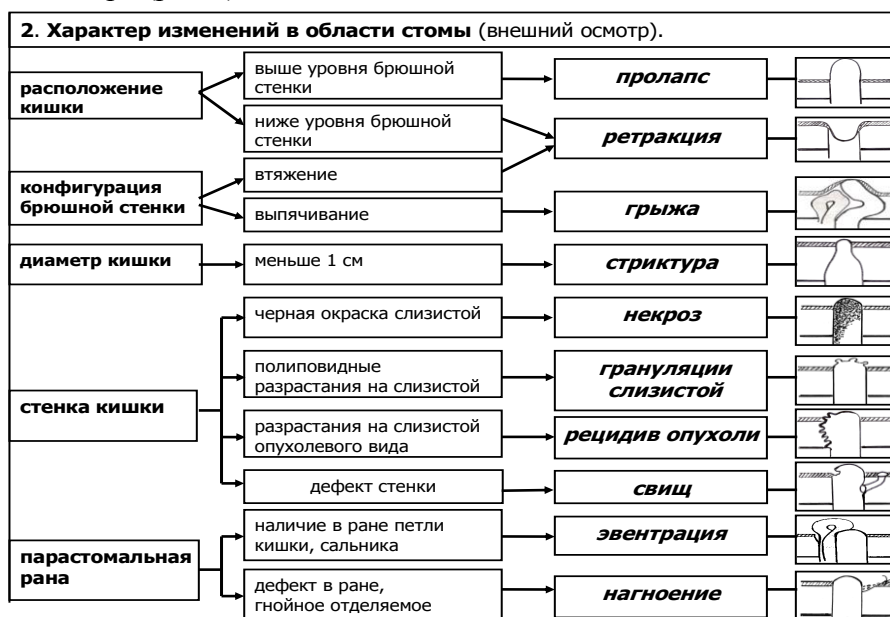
2. **Характер изменений в области стомы** (внешний осмотр).

**расположение кишки**

выше уровня брюшной стенки

***пролапс***

ниже уровня брюшной стенки

***ретракция***

**конфигурация брюшной стенки**

втяжение

выпячивание

***грыжа***

**диаметр кишки**

меньше 1 см

***стриктура***

**стенка кишки**

черная окраска слизистой

***некроз***

полиповидные разрастания на слизистой

***грануляции слизистой***

разрастания на слизистой опухолевого вида

***рецидив опухоли***

дефект стенки

***свищ***

**парастомальная рана**

наличие в ране петли кишки, сальника

***эвентрация***

дефект в ране, гнойное отделяемое

***нагноение***